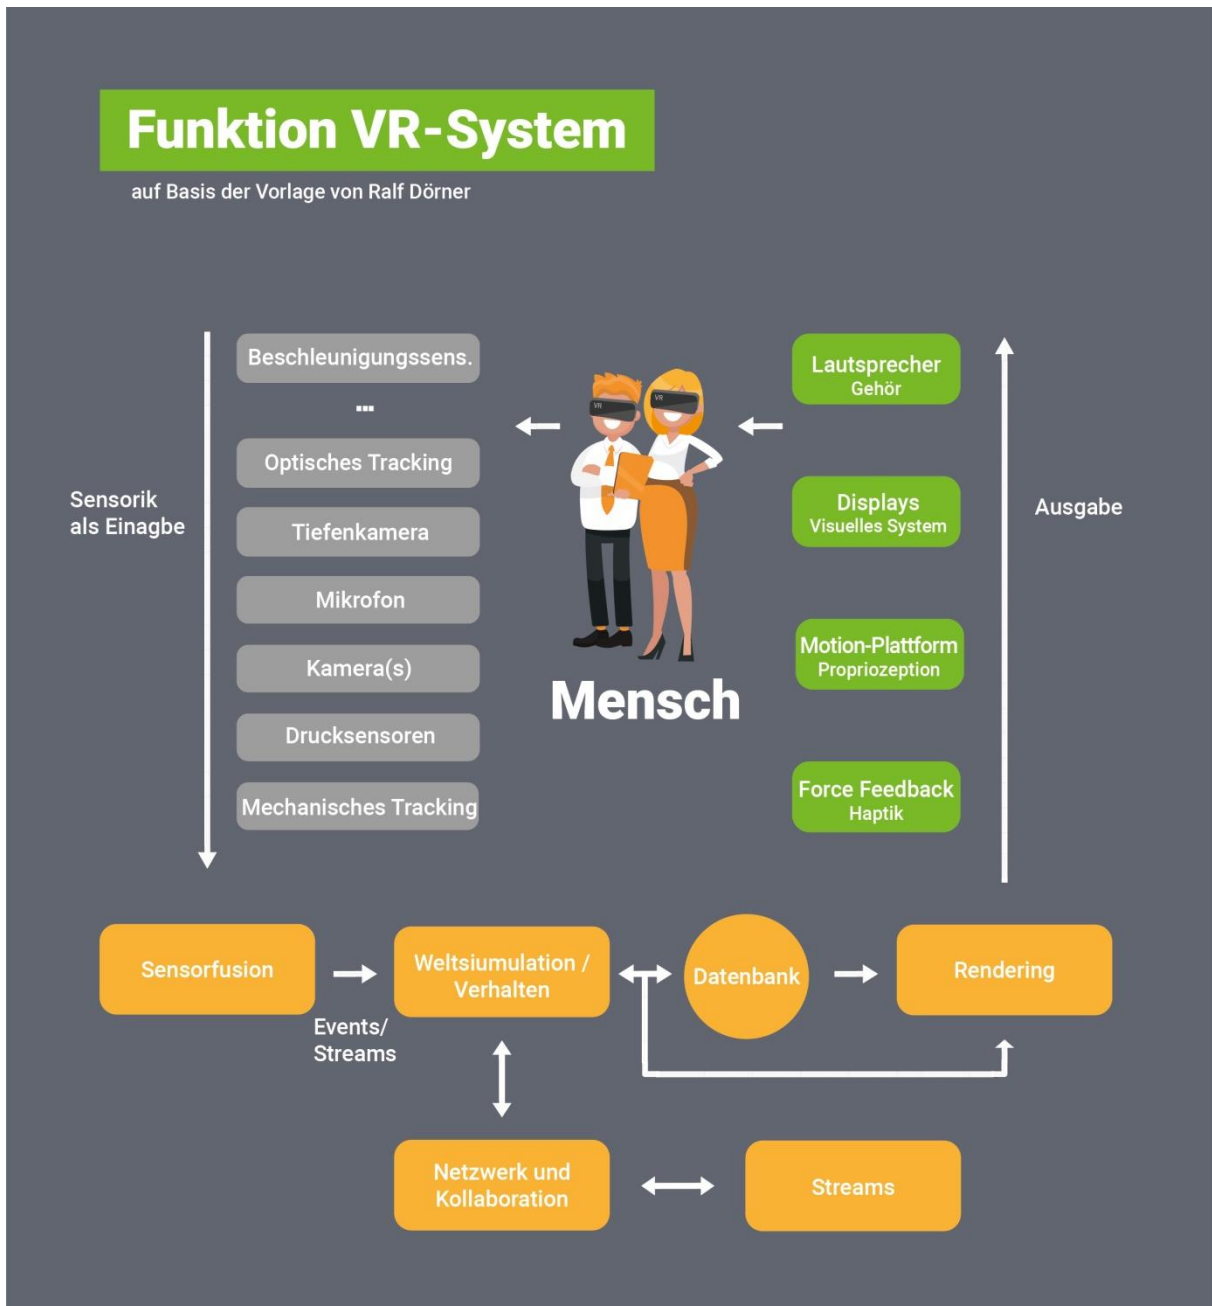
Funktion VR-System

auf Basis der Vorlage von Ralf Dörner

Sensorik als Einagbe

Beschleunigungssens.

...

Optisches Tracking

Tiefenkamera

Mikrofon

Kamera(s)

Drucksensoren

Mechanisches Tracking

VR

VR

Mensch

Lautsprecher
Gehör

Displays
Visuelles System

Motion-Plattform
Propriozeption

Force Feedback
Haptik

Ausgabe

Sensorfusion

Events/
Streams

Weltsiumulation / Verhalten

Datenbank

Rendering

Netzwerk und Kollaboration

Streams